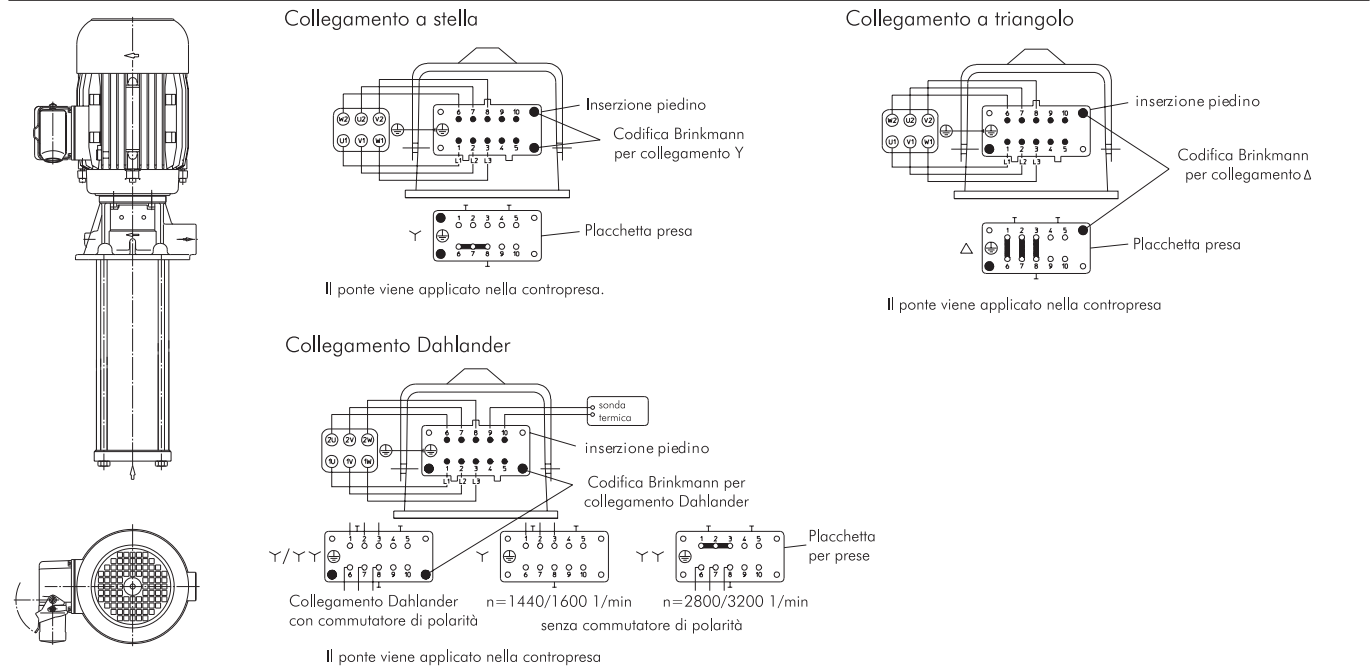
Collegamento a stella

W2 U2 V2
U1 V1 W1
6 7 8 9 10
1 2 3 4 5
L1 L2 L3
Inserzione piedino
Codifica Brinkmann per collegamento Y

Y
1 2 3 4 5
6 7 8 9 10
Placchetta presa

Il ponte viene applicato nella contropresa.

Collegamento a triangolo

W2 U2 V2
U1 V1 W1
6 7 8 9 10
1 2 3 4 5
L1 L2 L3
inserzione piedino
Codifica Brinkmann per collegamento Δ

Δ
1 2 3 4 5
6 7 8 9 10
Placchetta presa

Il ponte viene applicato nella contropresa

Collegamento Dahlander

sonda termica
2U 2V 2W
1U 1V 1W
6 7 8 9 10
1 2 3 4 5
L1 L2 L3
inserzione piedino
Codifica Brinkmann per collegamento Dahlander

Y/YY
1 2 3 4 5
6 7 8 9 10
Y
1 2 3 4 5
6 7 8 9 10
YY
1 2 3 4 5
6 7 8 9 10
Placchetta per prese

Collegamento Dahlander con commutatore di polarità
n=1440/1600 1/min
n=2800/3200 1/min
senza commutatore di polarità

Il ponte viene applicato nella contropresa